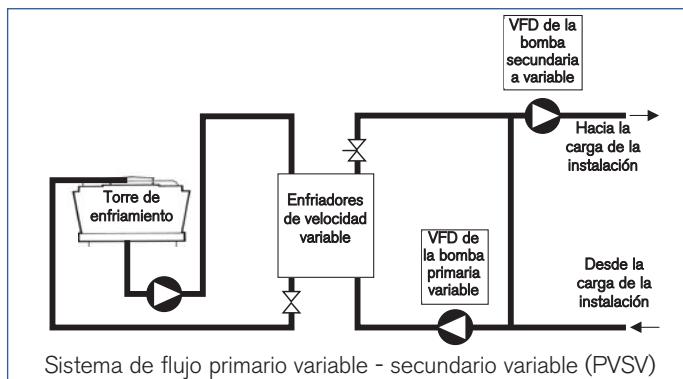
VFD de la bomba secundaria a variable

Hacia la carga de la instalación

Torre de enfriamiento

Enfriadores de velocidad variable

VFD de la bomba primaria variable

Desde la carga de la instalación

Sistema de flujo primario variable - secundario variable (PVSV)